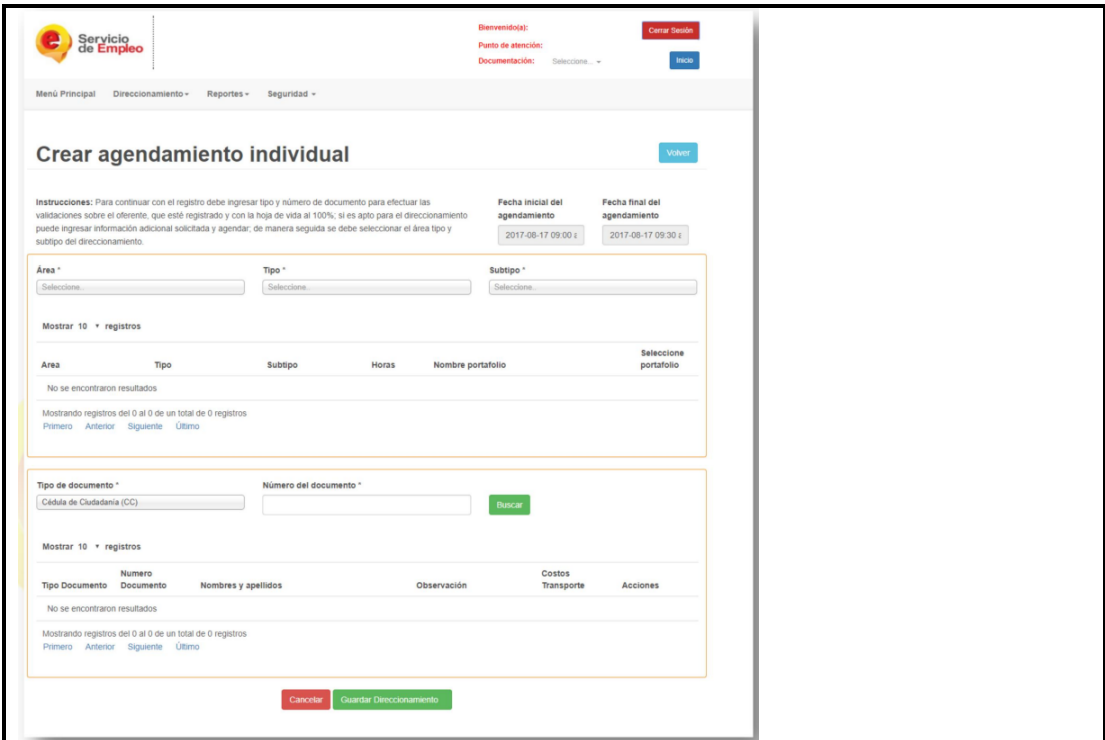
Servicio de Empleo

Bienvenido(a):
Punto de atención:
Documentación: Seleccione...

Cerrar Sesión
Inicio

Menú Principal Direccionamiento Reportes Seguridad

Crear agendamiento individual

Volver

Instrucciones: Para continuar con el registro debe ingresar tipo y número de documento para efectuar las validaciones sobre el oferente, que esté registrado y con la hoja de vida al 100%; si es apto para el direccionamiento puede ingresar información adicional solicitada y agendar; de manera seguida se debe seleccionar el área tipo y subtipo del direccionamiento.

Fecha inicial del agendamiento
2017-08-17 09:00

Fecha final del agendamiento
2017-08-17 09:30

Área *
Seleccione..
Tipo *
Seleccione..
Subtipo *
Seleccione..

Mostrar 10 registros

| Area | Tipo | Subtipo | Horas | Nombre portafolio | Seleccione portafolio |
|---|---|---|---|---|---|
| No se encontraron resultados | | | | | |

Mostrando registros del 0 al 0 de un total de 0 registros
Primero Anterior Siguiente Último

Tipo de documento *
Cédula de Ciudadanía (CC)
Número del documento *
Buscar

Mostrar 10 registros

| Tipo Documento | Numero Documento | Nombres y apellidos | Observación | Costos Transporte | Acciones |
|---|---|---|---|---|---|
| No se encontraron resultados | | | | | |

Mostrando registros del 0 al 0 de un total de 0 registros
Primero Anterior Siguiente Último

Cancelar Guardar Direccionamiento